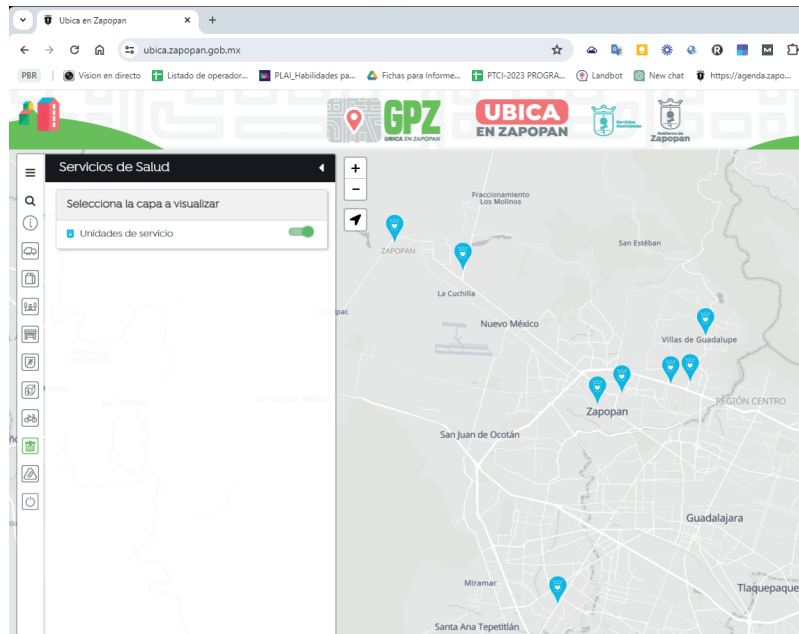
Ubica en Zapopan ×
+
ubica.zapopan.gob.mx
PBR
Vision en directo
Listado de operador...
PLAI_Habilidades pa...
Fichas para Informe...
PTCI-2023 PROGRA...
Landbot
New chat
https://agenda.zapo...

GPZ
UBICA EN ZAPOPAN
UBICA
EN ZAPOPAN
Servicios Municipales
Gobierno de Zapopan

Servicios de Salud
Selecciona la capa a visualizar
Unidades de servicio

+
−
Fraccionamiento Los Molinos
ZAPOPAN
San Estéban
La Cuchilla
Nuevo México
Villas de Guadalupe
REGIÓN CENTRO
Zapopan
San Juan de Ocotán
Guadalajara
Miramar
Tlaquepaque
Santa Ana Tepetitlán